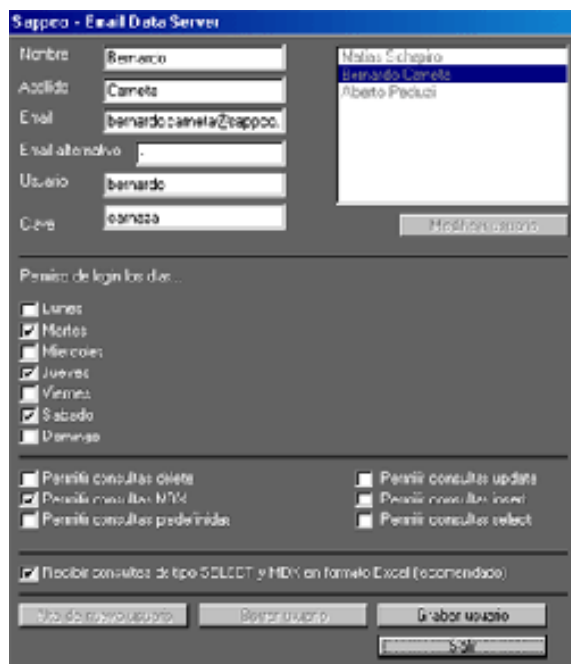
Sappoo - Email Data Server

Nombre	Bernardo
Apellido	Carnota
Email	bernardo.carnota@sappoo.
Email alternativo	.
Usuario	bernardo
Clave	camasa

Matias Schapiro
Bernardo Carnota
Alberto Paoluzi

Modificar usuario

Permiso de login los dias...

Lunes
Martes
Miercoles
Jueves
Viernes
Sabado
Domingo

Permitir consultas delete
Permitir consultas MDX
Permitir consultas predefinidas
Permitir consultas update
Permitir consultas insert
Permitir consultas select

Recibir consultas de tipo SELECT y MDX en formato Excel (recomendado)

Modo de nuevo usuario
Borrar usuario
Grabar usuario
Salir